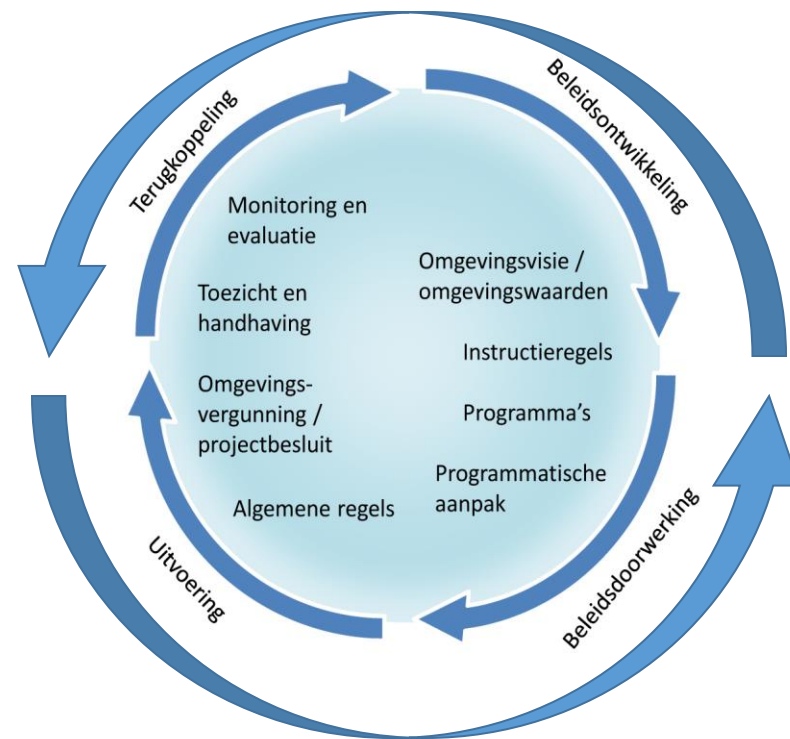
Terugkoppeling

Beleidsontwikkeling

Monitoring en evaluatie

Omgevingsvisie / omgevingswaarden

Toezicht en handhaving

Instructieregels

Omgevings-vergunning / projectbesluit

Programma's

Programmatische aanpak

Algemene regels

Uitvoering

Beleidsdoorwerking